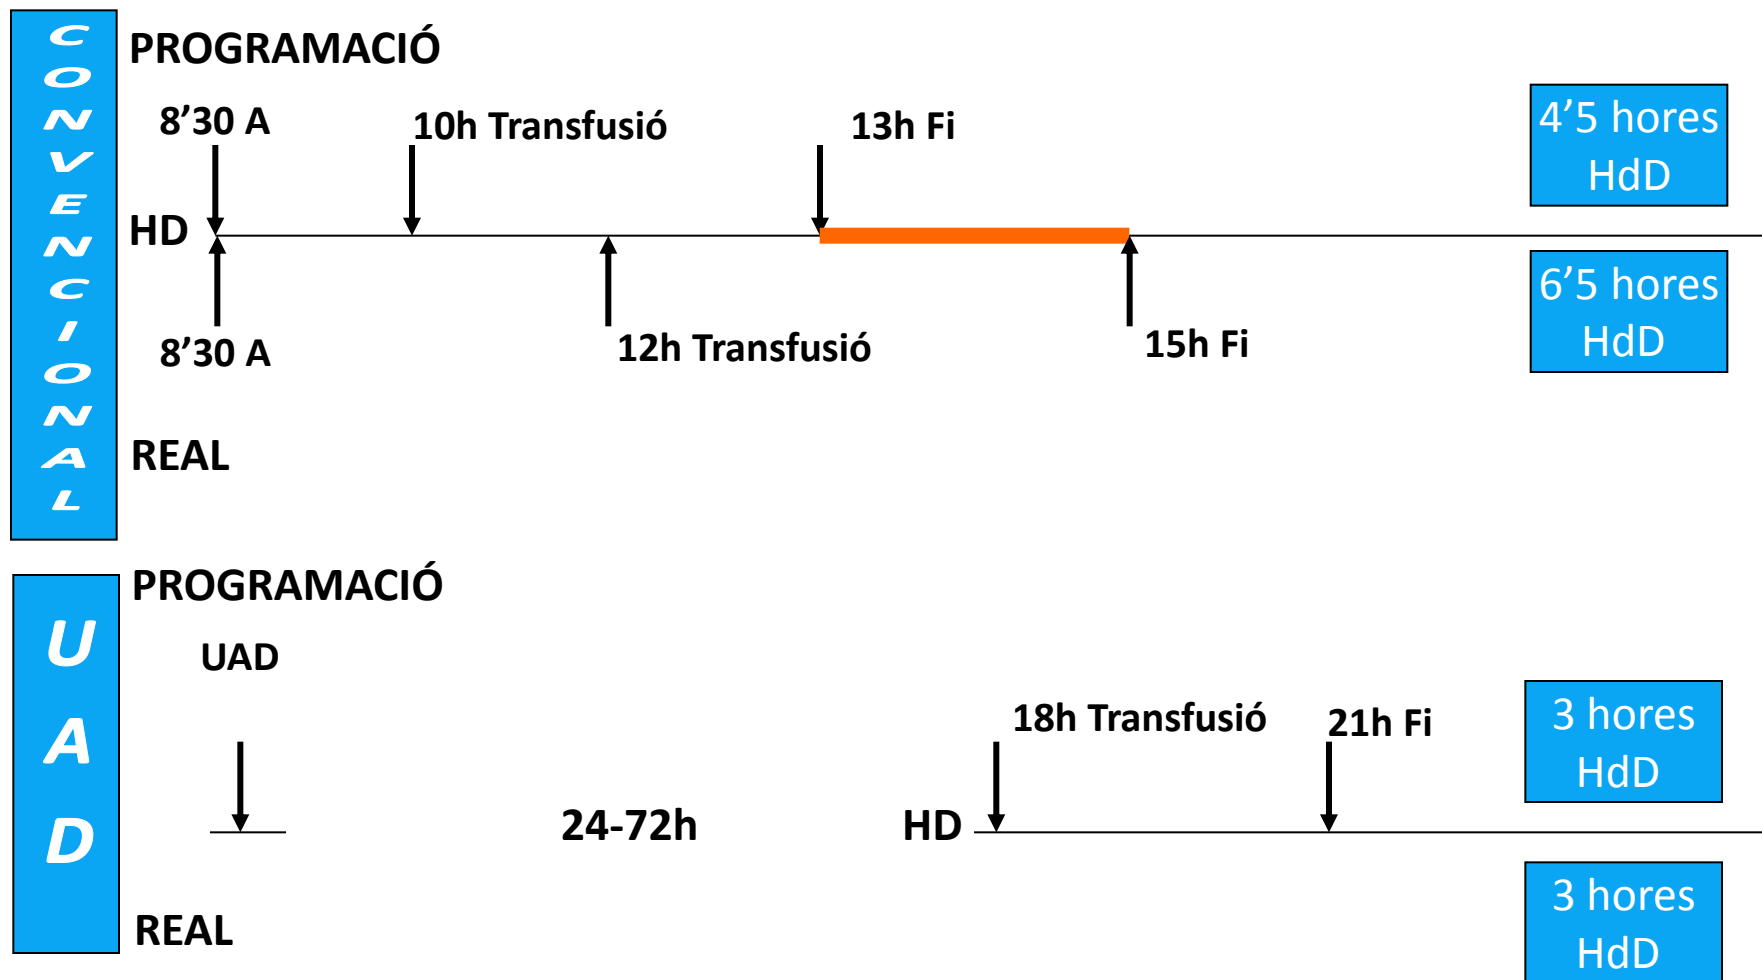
CONVENCIONAL

PROGRAMACIÓ

8’30 A

10h Transfusió

13h Fi

4’5 hores HdD

HD

8’30 A

12h Transfusió

15h Fi

6’5 hores HdD

REAL

UAD

PROGRAMACIÓ

UAD

18h Transfusió

21h Fi

3 hores HdD

24-72h

HD

REAL

3 hores HdD